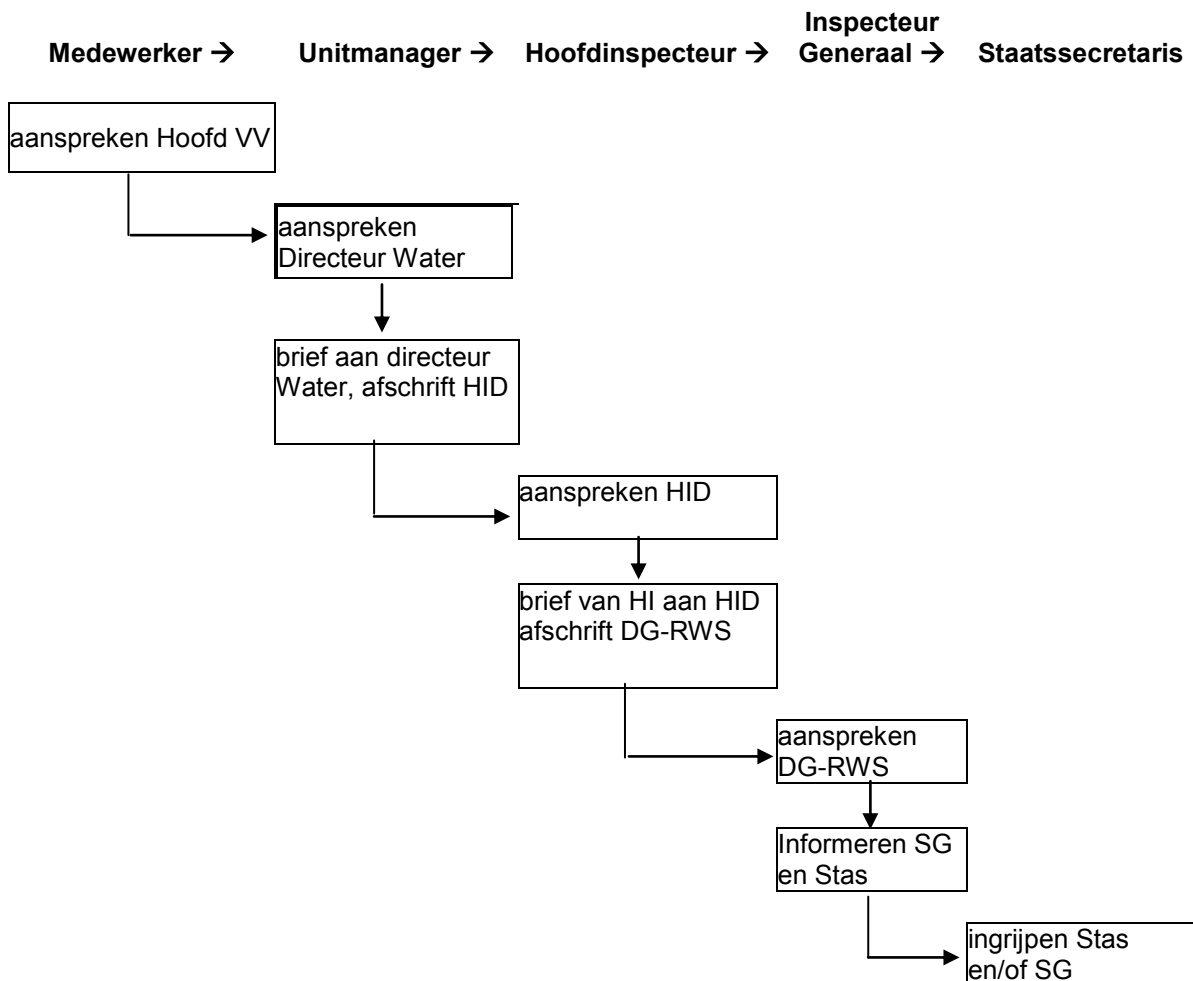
Medewerker → Unitmanager → Hoofdinspecteur → Inspecteur Generaal → Staatssecretaris

aanspreken Hoofd VV

aanspreken Directeur Water

brief aan directeur Water, afschrift HID

aanspreken HID

brief van HI aan HID afschrift DG-RWS

aanspreken DG-RWS

Informeren SG en Stas

ingrijpen Stas en/of SG